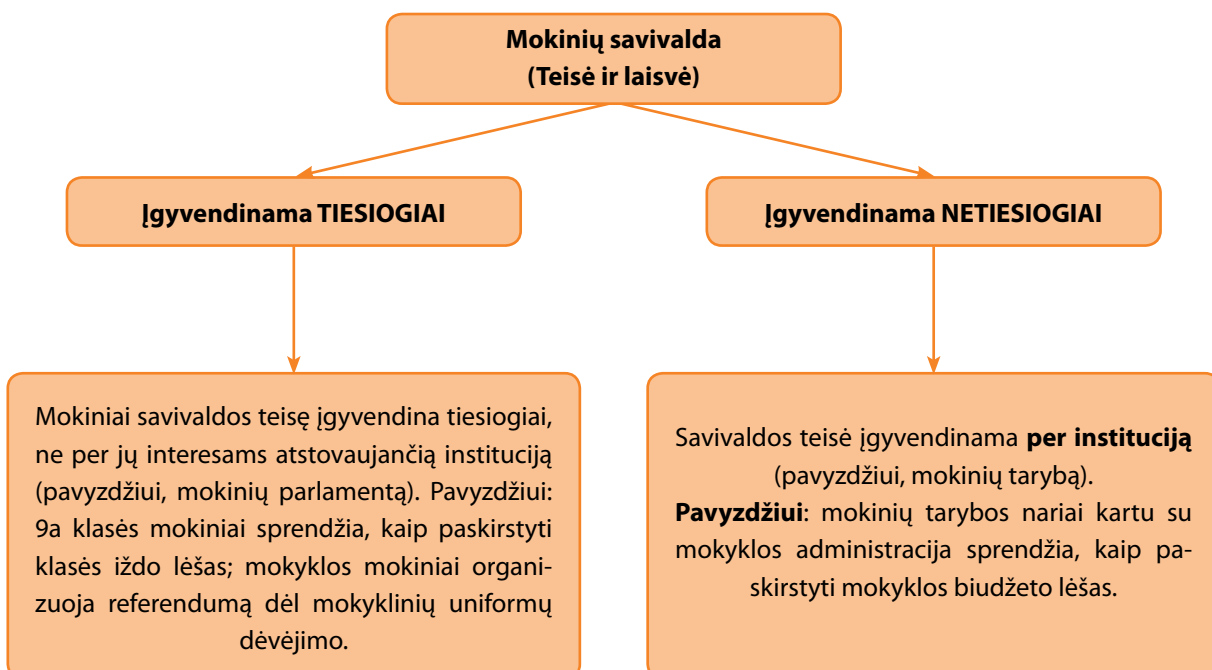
**Mokinių savivalda**
**(Teisė ir laisvė)**

**Įgyvendinama TIESIOGIAI**

Mokiniai savivaldos teisę įgyvendina tiesiogiai, ne per jų interesams atstovaujančią instituciją (pavyzdžiui, mokinių parlamentą). Pavyzdžiui: 9a klasės mokiniai sprendžia, kaip paskirstyti klasės iždo lėšas; mokyklos mokiniai organizuoja referendumą dėl mokyklinių uniformų dėvėjimo.

**Įgyvendinama NETIESIOGIAI**

Savivaldos teisė įgyvendinama **per instituciją** (pavyzdžiui, mokinių tarybą).
**Pavyzdžiui**: mokinių tarybos nariai kartu su mokyklos administracija sprendžia, kaip paskirstyti mokyklos biudžeto lėšas.